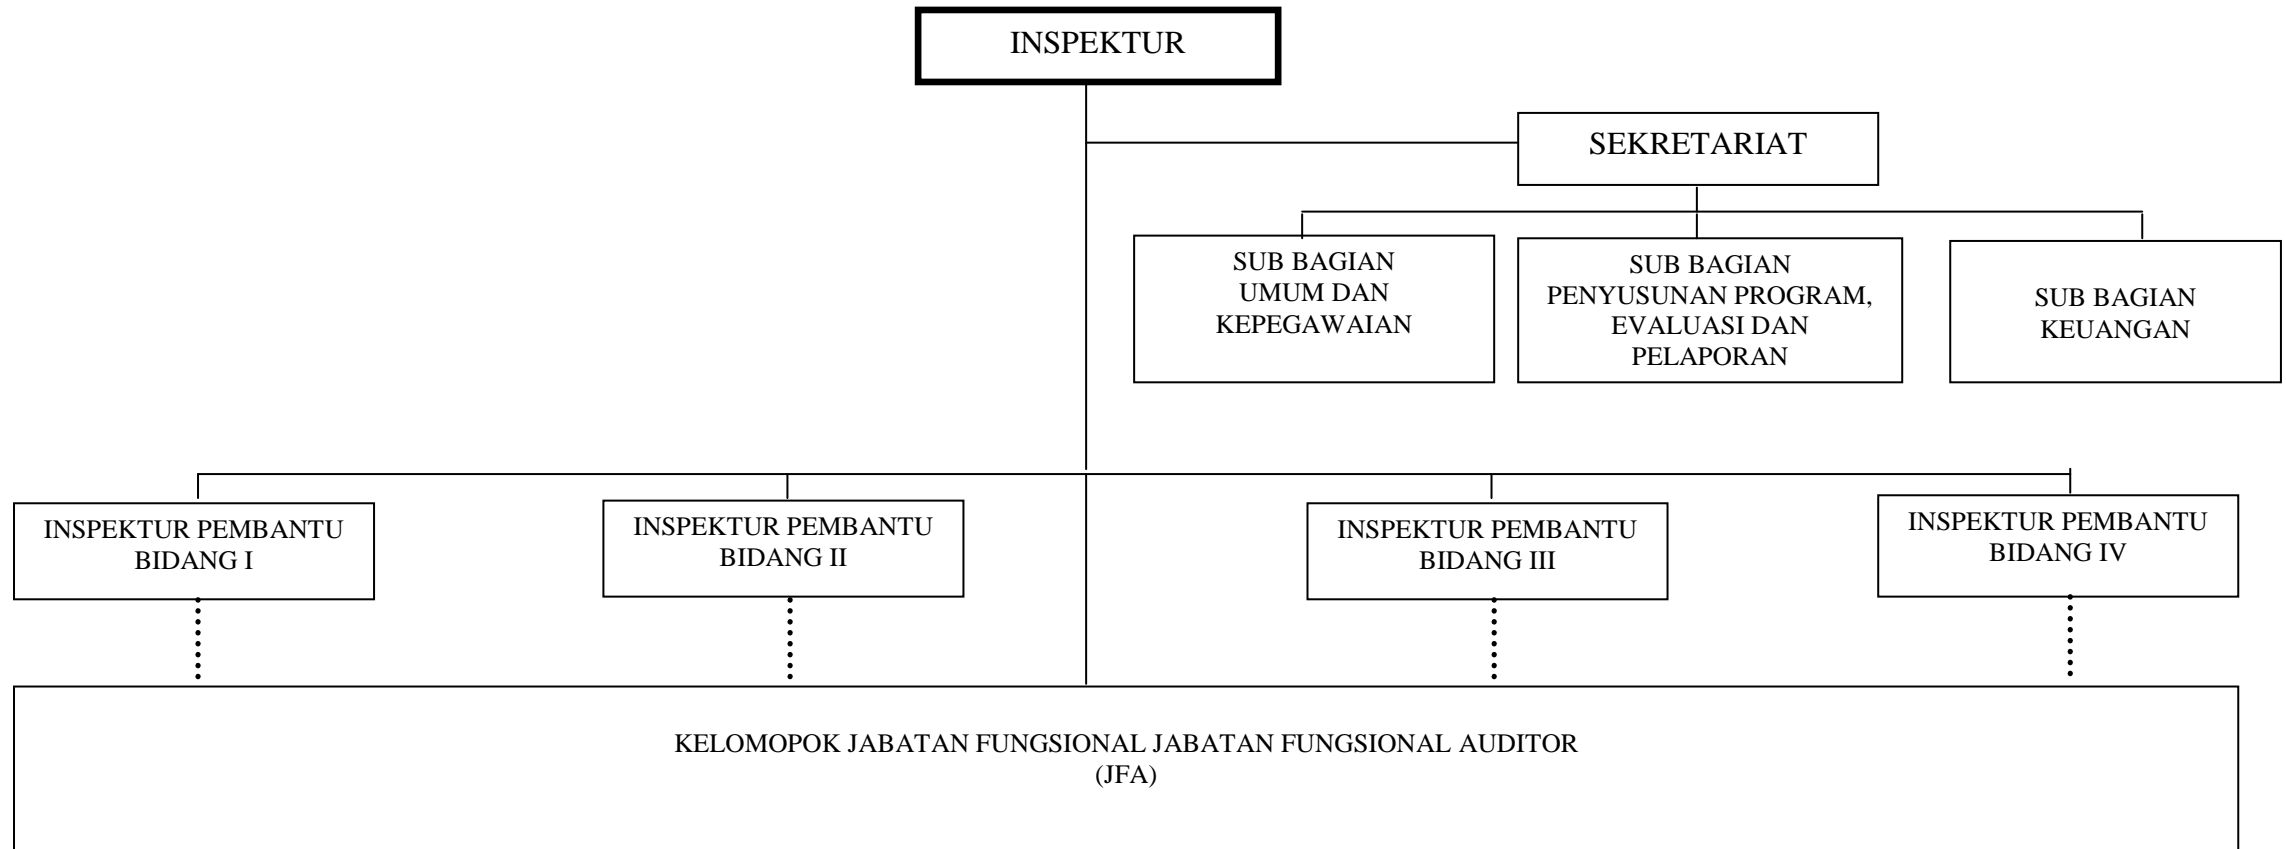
INSPEKTUR

SEKRETARIAT

SUB BAGIAN UMUM DAN KEPEGAWAIAN

SUB BAGIAN PENYUSUNAN PROGRAM, EVALUASI DAN PELAPORAN

SUB BAGIAN KEUANGAN

INSPEKTUR PEMBANTU BIDANG I

INSPEKTUR PEMBANTU BIDANG II

INSPEKTUR PEMBANTU BIDANG III

INSPEKTUR PEMBANTU BIDANG IV

KELOMOPOK JABATAN FUNGSIONAL JABATAN FUNGSIONAL AUDITOR (JFA)